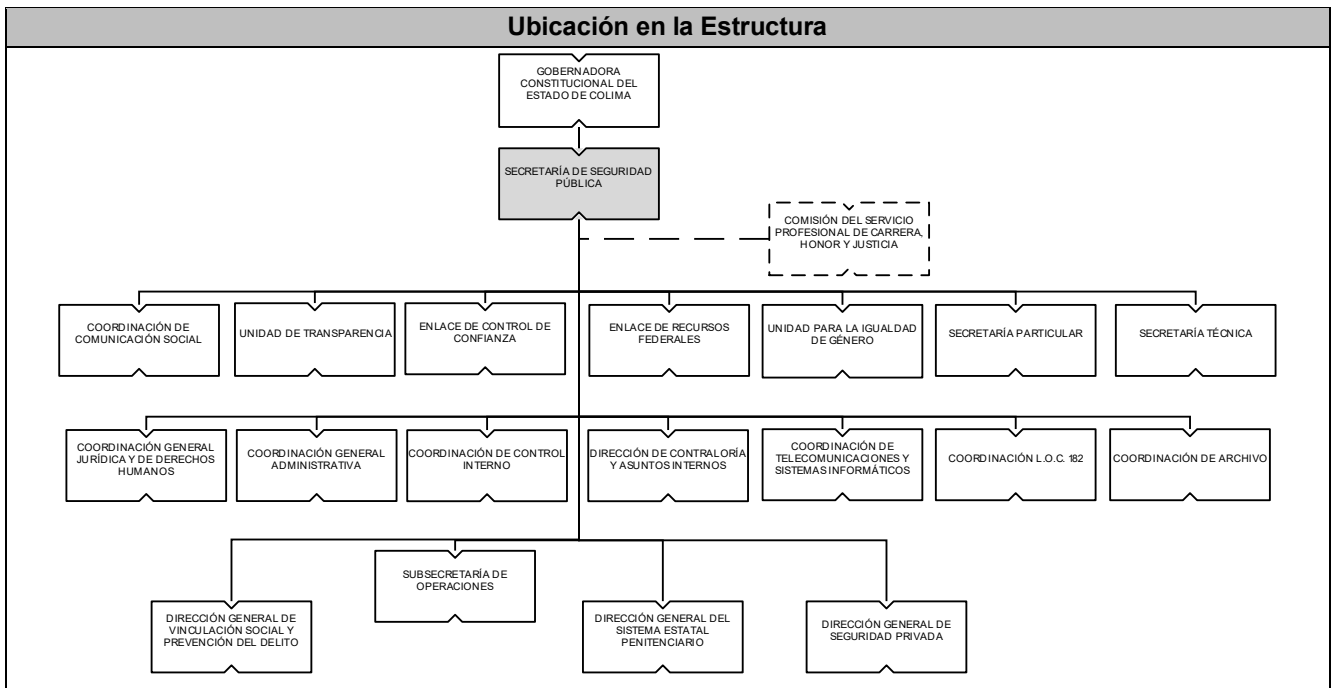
Ubicación en la Estructura

GOBERNADORA CONSTITUCIONAL DEL ESTADO DE COLIMA

SECRETARÍA DE SEGURIDAD PÚBLICA

COMISIÓN DEL SERVICIO PROFESIONAL DE CARRERA, HONOR Y JUSTICIA

COORDINACIÓN DE COMUNICACIÓN SOCIAL

UNIDAD DE TRANSPARENCIA

ENLACE DE CONTROL DE CONFIANZA

ENLACE DE RECURSOS FEDERALES

UNIDAD PARA LA IGUALDAD DE GÉNERO

SECRETARÍA PARTICULAR

SECRETARÍA TÉCNICA

COORDINACIÓN GENERAL JURÍDICA Y DE DERECHOS HUMANOS

COORDINACIÓN GENERAL ADMINISTRATIVA

COORDINACIÓN DE CONTROL INTERNO

DIRECCIÓN DE CONTRALORÍA Y ASUNTOS INTERNOS

COORDINACIÓN DE TELECOMUNICACIONES Y SISTEMAS INFORMÁTICOS

COORDINACIÓN L.O.C. 182

COORDINACIÓN DE ARCHIVO

SUBSECRETARÍA DE OPERACIONES

DIRECCIÓN GENERAL DE VINCULACIÓN SOCIAL Y PREVENCIÓN DEL DELITO

DIRECCIÓN GENERAL DEL SISTEMA ESTATAL PENITENCIARIO

DIRECCIÓN GENERAL DE SEGURIDAD PRIVADA